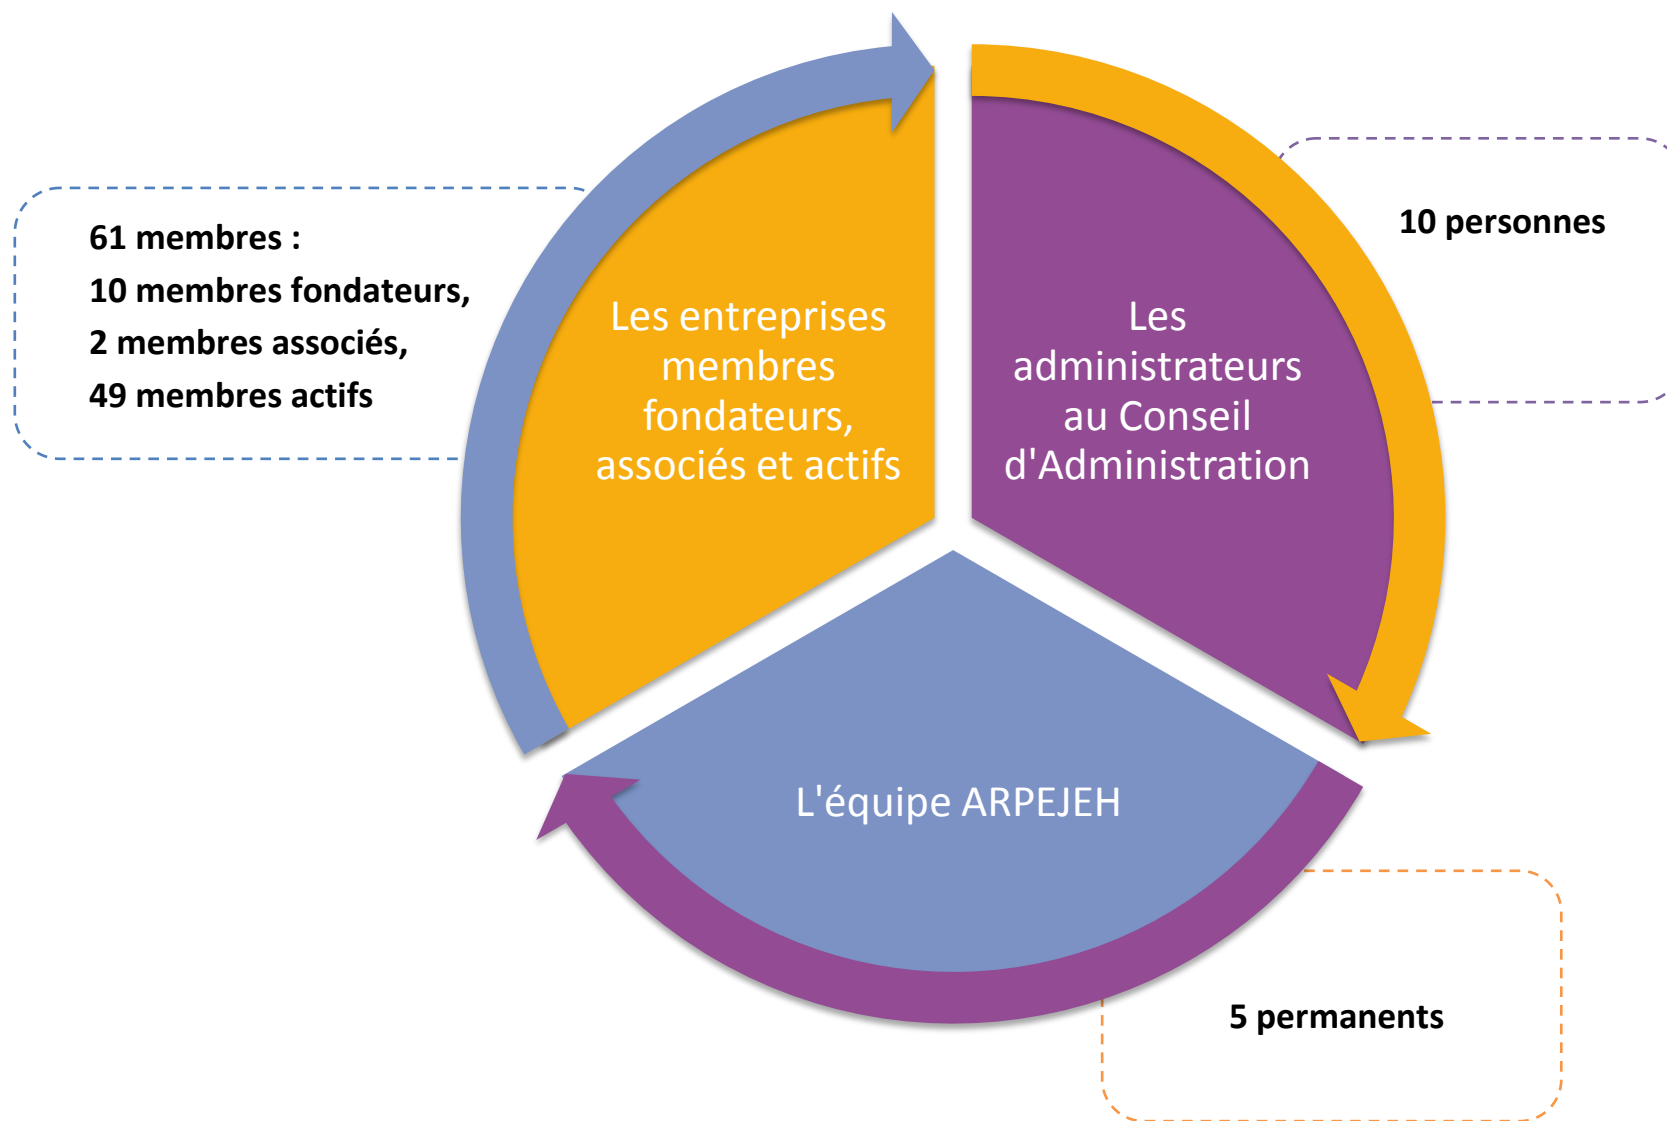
61 membres :
10 membres fondateurs,
2 membres associés,
49 membres actifs

Les entreprises membres fondateurs, associés et actifs

Les administrateurs au Conseil d'Administration

10 personnes

L'équipe ARPEJEH

5 permanents